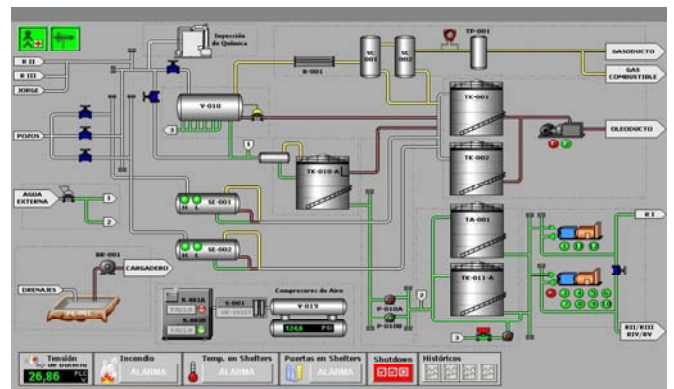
Inspección de Química

R II
R III
JORGE

POZOS

AGUA EXTERNA

DRENAJES

V-010
3
1
1
2

SC 001
SC 002
TP-001
F-001

GASODUCTO
GAS COMBUSTIBLE

TK-001
TK-002
TK-010-A
OLEODUCTO

SE-001
SE-002

BB-001
CARGADERO

TA-001
TK-011-A

R I
RII/RIII RIV/RV

Compresores de Aire
K-003A
K-003B
FALLA
FALLA
S-001
V-019

P-010A
P-010B
2
3

Tensión de Servicio
26,86
Incendio
ALARMA
Temp. en Shelters
ALARMA
Puertas en Shelters
ALARMA
Shutdown
Históricos